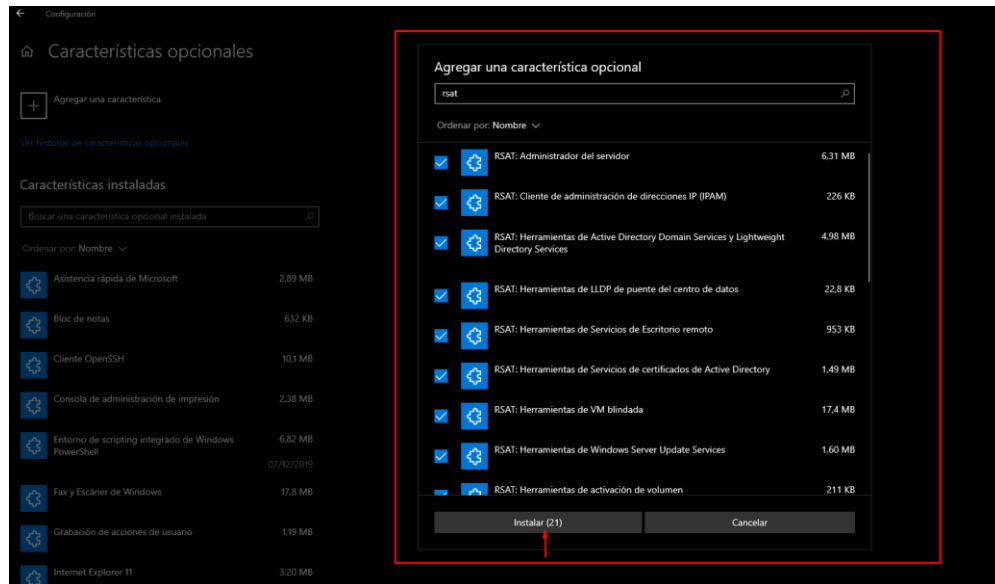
Configuración

Características opcionales

Agregar una característica

Ver historial de características opcionales

Características instaladas

Buscar una característica opcional instalada

Ordenar por: Nombre

Asistencia rápida de Microsoft 2,89 MB

Bloc de notas 632 KB

Cliente OpenSSH 10,1 MB

Consola de administración de impresión 2,38 MB

Entorno de scripting integrado de Windows PowerShell 6,82 MB 07/12/2019

Fax y Escáner de Windows 17,8 MB

Grabación de acciones de usuario 1,19 MB

Internet Explorer 11 3,20 MB

Agregar una característica opcional

rsat

Ordenar por: Nombre

RSAT: Administrador del servidor 6,31 MB

RSAT: Cliente de administración de direcciones IP (IPAM) 226 KB

RSAT: Herramientas de Active Directory Domain Services y Lightweight Directory Services 4,98 MB

RSAT: Herramientas de LLDP de puente del centro de datos 22,8 KB

RSAT: Herramientas de Servicios de Escritorio remoto 953 KB

RSAT: Herramientas de Servicios de certificados de Active Directory 1,49 MB

RSAT: Herramientas de VM blindada 17,4 MB

RSAT: Herramientas de Windows Server Update Services 1,60 MB

RSAT: Herramientas de activación de volumen 211 KB

Instalar (21)

Cancelar